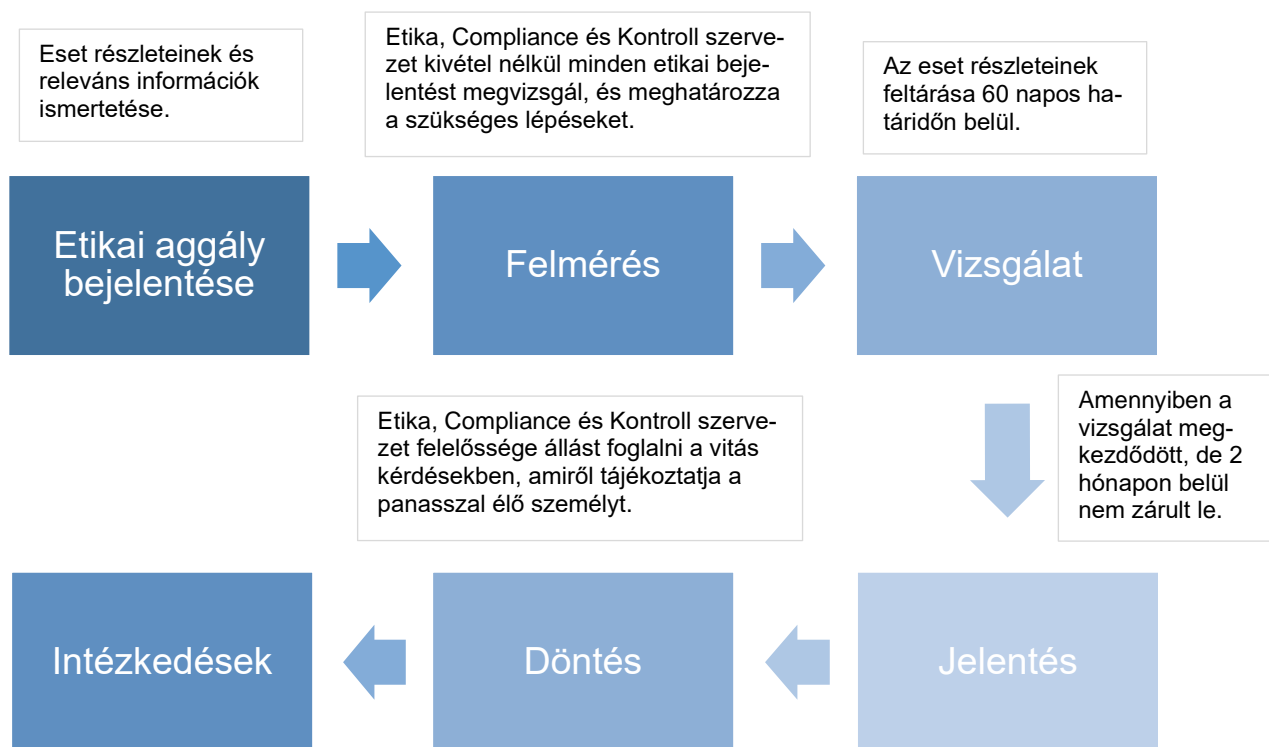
Eset részleteinek és releváns információk ismertetése.

Etika, Compliance és Kontroll szervezet kivétel nélkül minden etikai bejelentést megvizsgál, és meghatározza a szükséges lépéseket.

Az eset részleteinek feltárása 60 napos határidőn belül.

Etikai aggály bejelentése

Felmérés

Vizsgálat

Etika, Compliance és Kontroll szervezet felelőssége állást foglalni a vitás kérdésekben, amiről tájékoztatja a panasszal élő személyt.

Amennyiben a vizsgálat megkezdődött, de 2 hónapon belül nem zárult le.

Intézkedések

Döntés

Jelentés